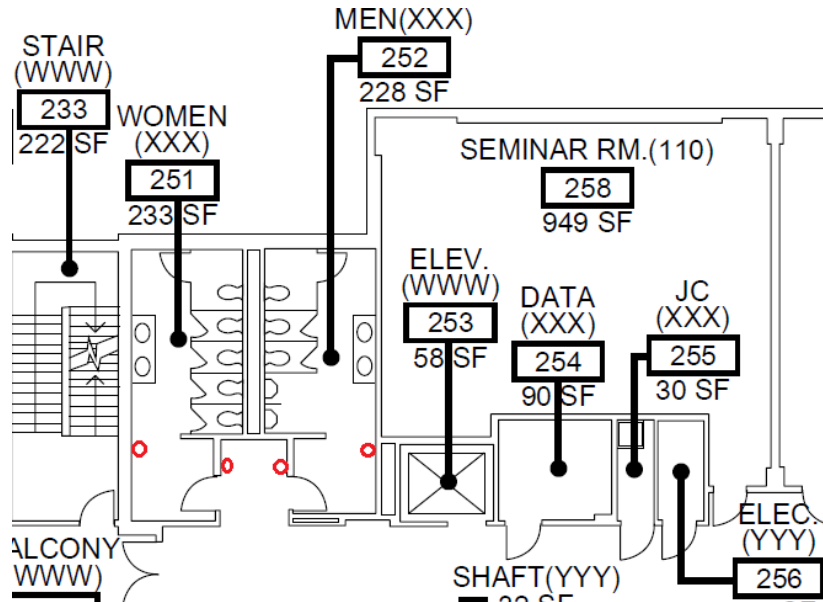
STAIR
(WWW)
233
222 SF

MEN(XXX)
252
228 SF

WOMEN
(XXX)
251
233 SF

SEMINAR RM.(110)
258
949 SF

ELEV.
(WWW)
253
58 SF

DATA
(XXX)
254
90 SF

JC
(XXX)
255
30 SF

ELEC.
(YYY)
256

ALCONY
(WWW)

SHAFT(YYY)
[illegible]